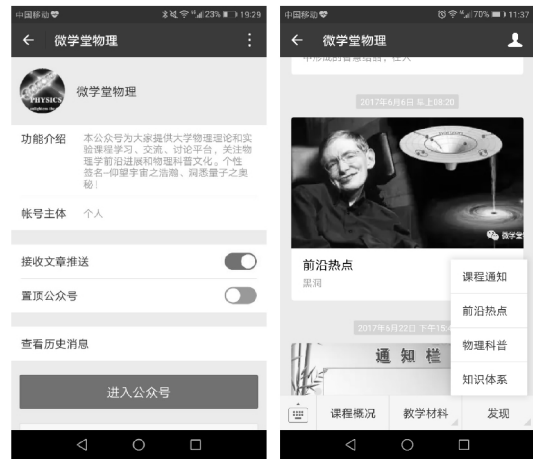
中国移动 23% 19:29
← 微学堂物理 ⋮
PHYSICS
微学堂物理
功能介绍 本公众号为大家提供大学物理理论和实验课程学习、交流、讨论平台，关注物理学前沿进展和物理科普文化。个性签名--仰望宇宙之浩瀚，洞悉量子之奥秘！
帐号主体 个人
接收文章推送
置顶公众号
查看历史消息
进入公众号

中国移动 70% 11:37
← 微学堂物理
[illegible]
2017年6月6日 晚上08:20
微学堂
前沿热点
黑洞
2017年6月22日 下午15:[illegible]
通知栏
课程通知
前沿热点
物理科普
知识体系
课程概况 教学材料 发现